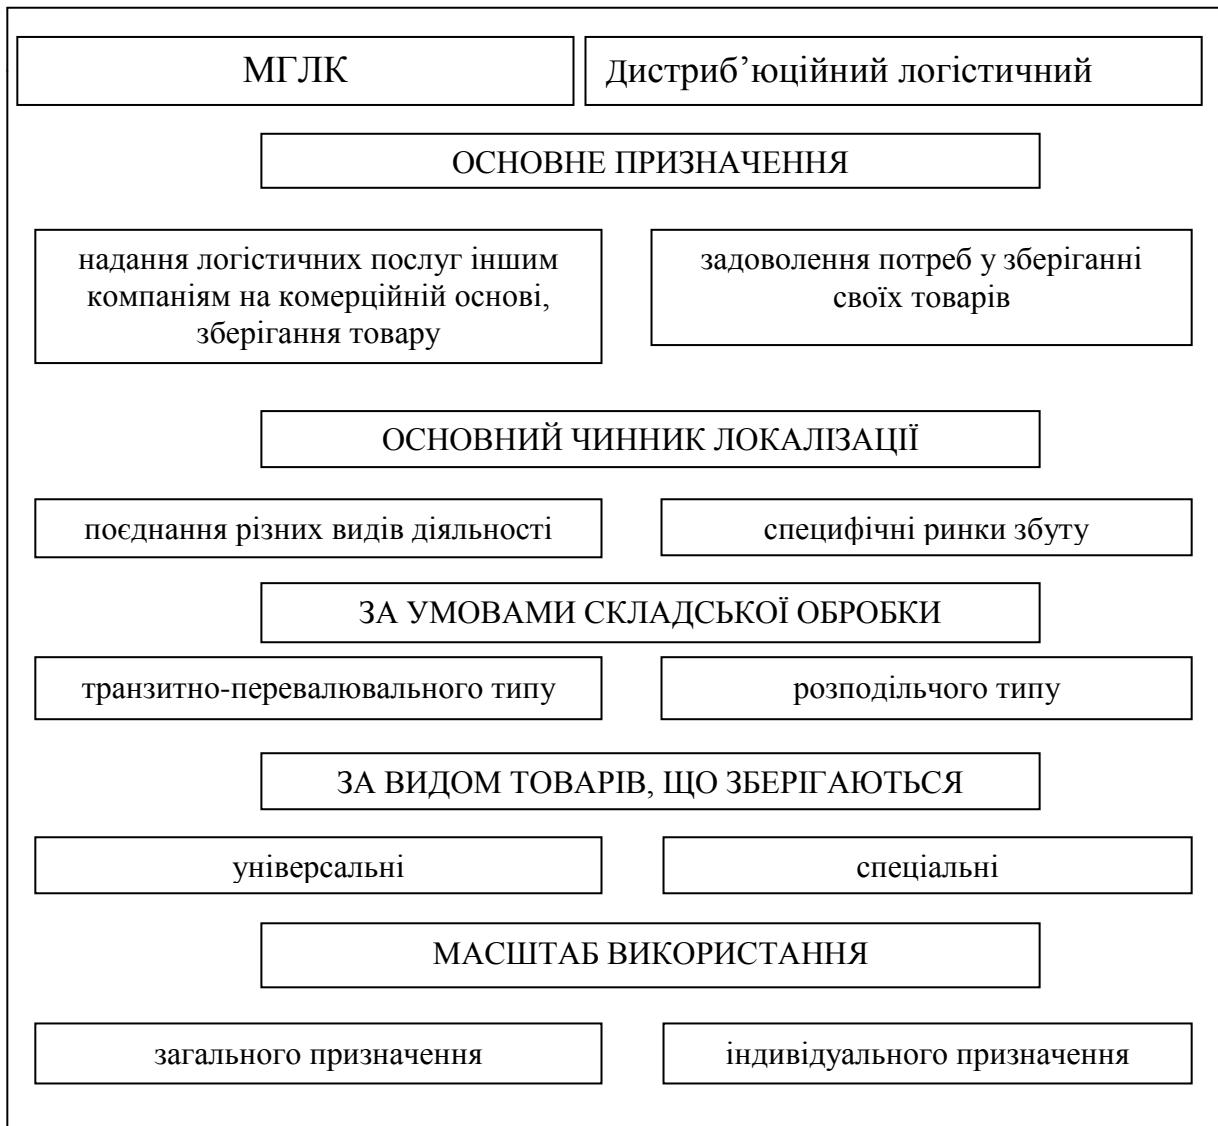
МГЛК

Дистриб’юційний логістичний

ОСНОВНЕ ПРИЗНАЧЕННЯ

надання логістичних послуг іншим компаніям на комерційній основі, зберігання товару

задоволення потреб у зберіганні своїх товарів

ОСНОВНИЙ ЧИННИК ЛОКАЛІЗАЦІЇ

поєднання різних видів діяльності

специфічні ринки збуту

ЗА УМОВАМИ СКЛАДСЬКОЇ ОБРОБКИ

транзитно-перевалювального типу

розподільчого типу

ЗА ВИДОМ ТОВАРІВ, ЩО ЗБЕРІГАЮТЬСЯ

універсальні

спеціальні

МАСШТАБ ВИКОРИСТАННЯ

загального призначення

індивідуального призначення